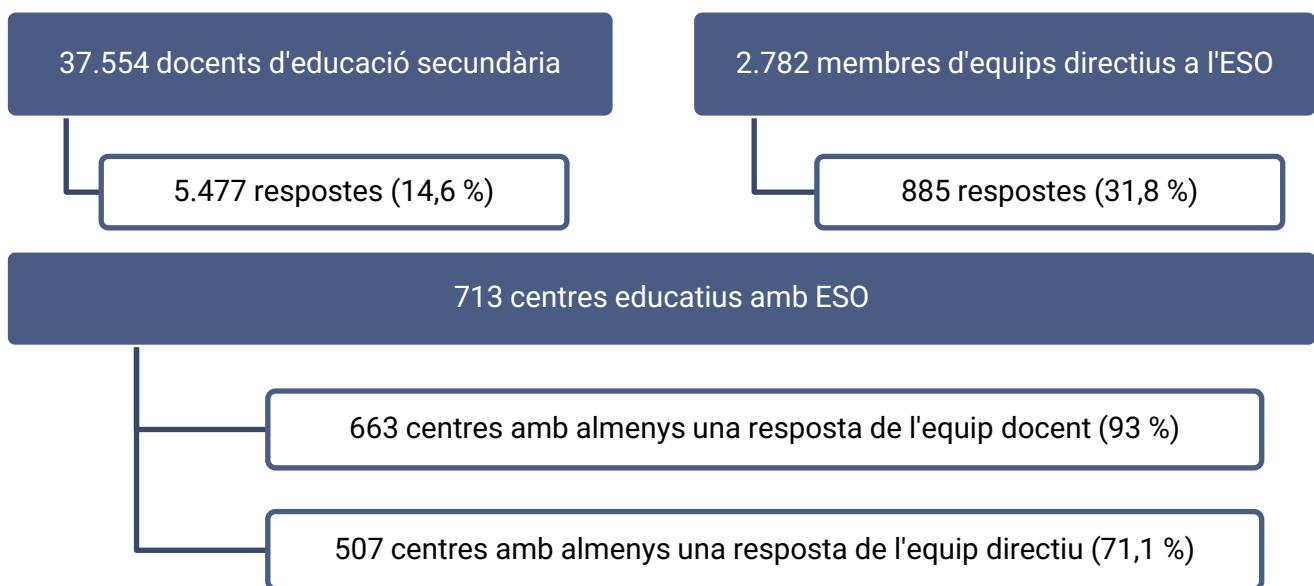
37.554 docents d'educació secundària

5.477 respostes (14,6 %)

2.782 membres d'equips directius a l'ESO

885 respostes (31,8 %)

713 centres educatius amb ESO

663 centres amb almenys una resposta de l'equip docent (93 %)

507 centres amb almenys una resposta de l'equip directiu (71,1 %)